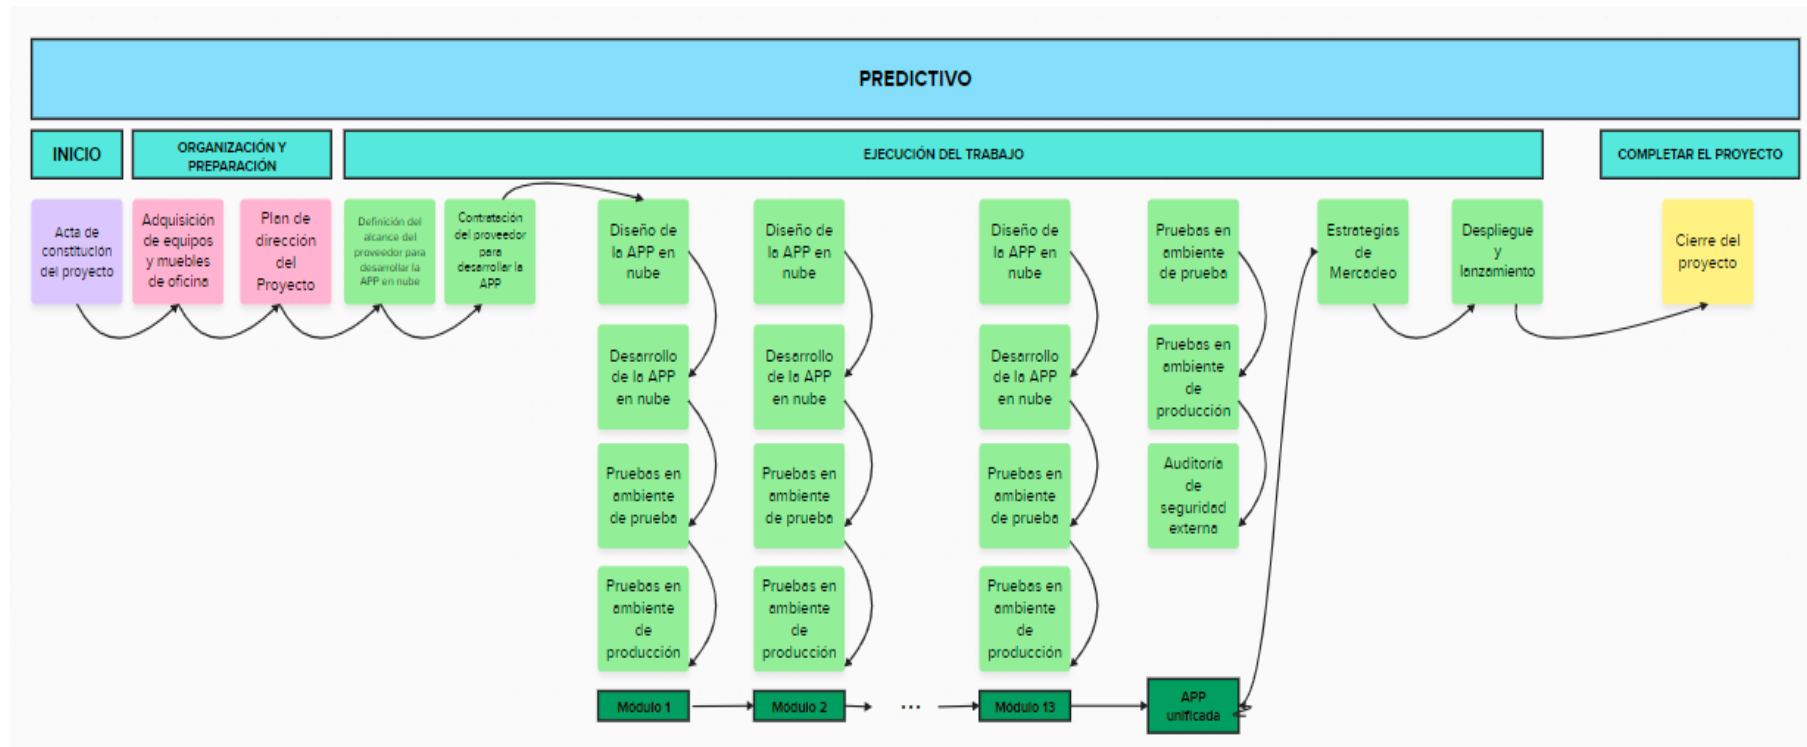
PREDICTIVO

INICIO

ORGANIZACIÓN Y PREPARACIÓN

EJECUCIÓN DEL TRABAJO

COMPLETAR EL PROYECTO

Acta de constitución del proyecto

Adquisición de equipos y muebles de oficina

Plan de dirección del Proyecto

Definición del alcance del proveedor para desarrollar la APP en nube

Contratación del proveedor para desarrollar la APP

Diseño de la APP en nube

Desarrollo de la APP en nube

Pruebas en ambiente de prueba

Pruebas en ambiente de producción

Módulo 1

Diseño de la APP en nube

Desarrollo de la APP en nube

Pruebas en ambiente de prueba

Pruebas en ambiente de producción

Módulo 2

...

Diseño de la APP en nube

Desarrollo de la APP en nube

Pruebas en ambiente de prueba

Pruebas en ambiente de producción

Módulo 13

Pruebas en ambiente de prueba

Pruebas en ambiente de producción

Auditoría de seguridad externa

APP unificada

Estrategias de Mercadeo

Despliegue y lanzamiento

Cierre del proyecto